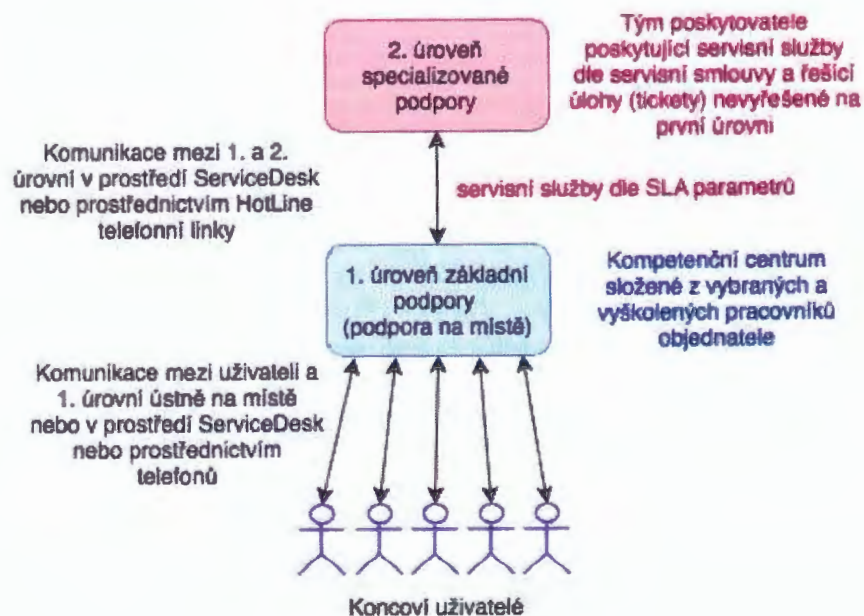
2. úroveň specializované podpory

Tým poskytovatele poskytující servisní služby dle servisní smlouvy a řešící úlohy (tickety) nevyřešené na první úrovni

Komunikace mezi 1. a 2. úrovní v prostředí ServiceDesk nebo prostřednictvím HotLine telefonní linky

servisní služby dle SLA parametrů

1. úroveň základní podpory (podpora na místě)

Kompetenční centrum složené z vybraných a vyškolených pracovníků objednatele

Komunikace mezi uživateli a 1. úrovní ústně na místě nebo v prostředí ServiceDesk nebo prostřednictvím telefonů

Koncoví uživatelé